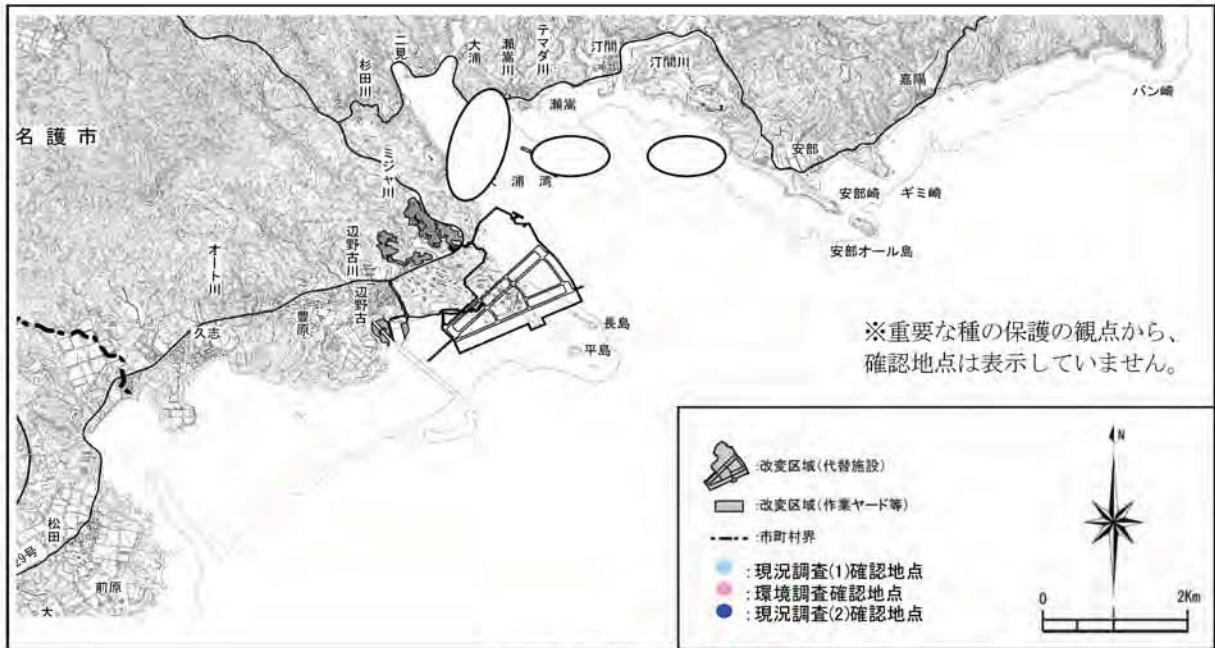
名護市

杉田川

二見

大浦

瀬嵩川

テマダ川

汀間

汀間川

嘉陽

バン崎

瀬嵩

ミジャ川

大浦湾

安部

安部崎

ギミ崎

安部オール島

オート川

辺野古川

辺野古

豊原

久志

長島

平島

※重要な種の保護の観点から、確認地点は表示していません。

松田

29号

前原

大

:改変区域(代替施設)

:改変区域(作業ヤード等)

:市町村界

:現況調査(1)確認地点

:環境調査確認地点

:現況調査(2)確認地点

N

0

2Km